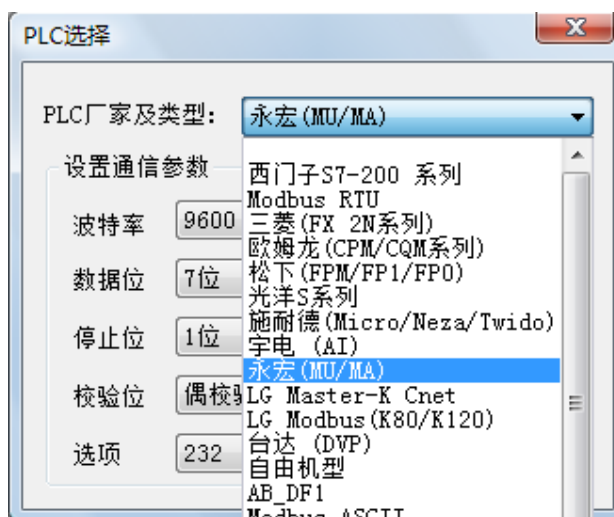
PLC选择

PLC厂家及类型: 永宏(MU/MA)

设置通信参数

波特率 9600

数据位 7位

停止位 1位

校验位 偶校验

选项 232

西门子S7-200 系列
Modbus RTU
三菱(FX 2N系列)
欧姆龙(CPM/CQM系列)
松下(FPM/FP1/FP0)
光洋S系列
施耐德(Micro/Neza/Twido)
宇电 (AI)
永宏(MU/MA)
LG Master-K Cnet
LG Modbus(K80/K120)
台达 (DVP)
自由机型
AB_DF1
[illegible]